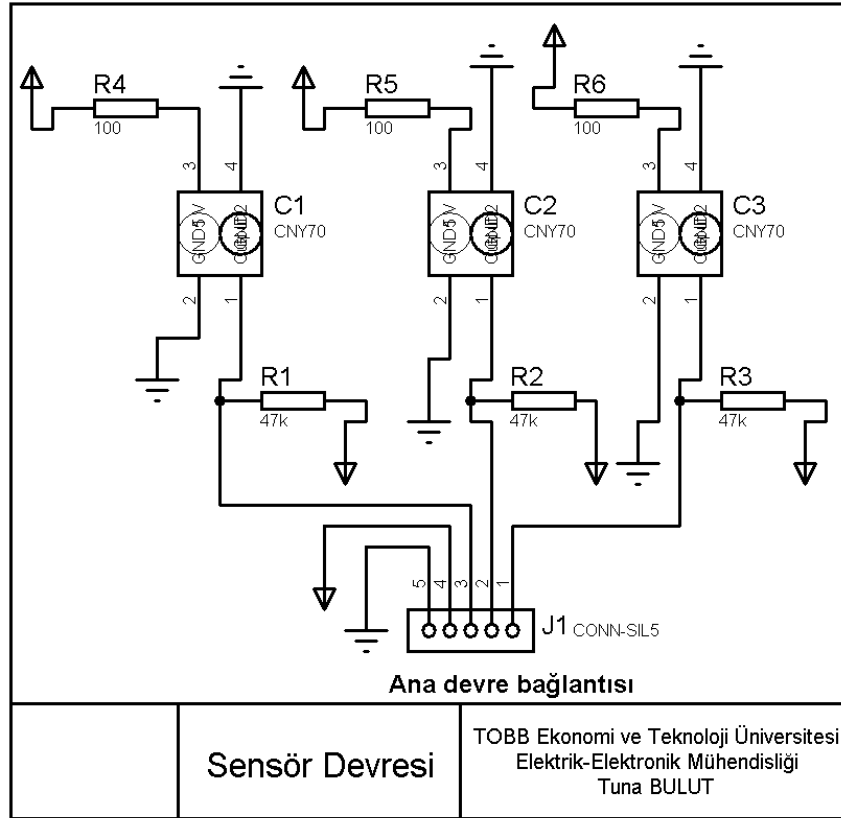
R4
100
R5
100
R6
100
3 4
3 4
3 4
C1
CNY70
C2
CNY70
C3
CNY70
GND5V
OUT2
GND5V
OUT2
GND5V
OUT2
2 1
2 1
2 1
R1
47k
R2
47k
R3
47k
5 4 3 2 1
J1 CONN-SIL5
Ana devre bağlantısı

Sensör Devresi

TOBB Ekonomi ve Teknoloji Üniversitesi
Elektrik-Elektronik Mühendisliği
Tuna BULUT